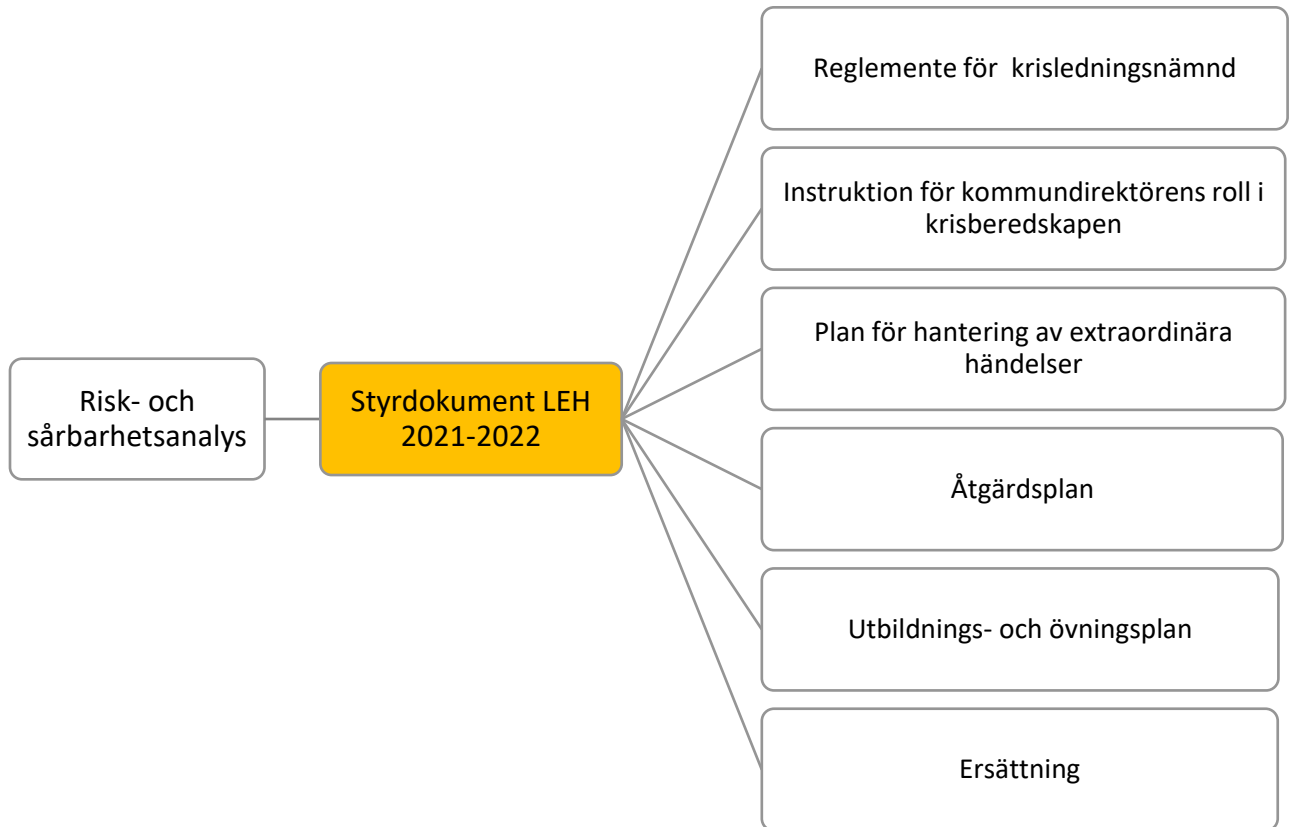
Risk- och sårbarhetsanalys

Styrdokument LEH 2021-2022

Reglemente för krisledningsnämnd

Instruktion för kommundirektörens roll i krisberedskapen

Plan för hantering av extraordinära händelser

Åtgärdsplan

Utbildnings- och övningsplan

Ersättning